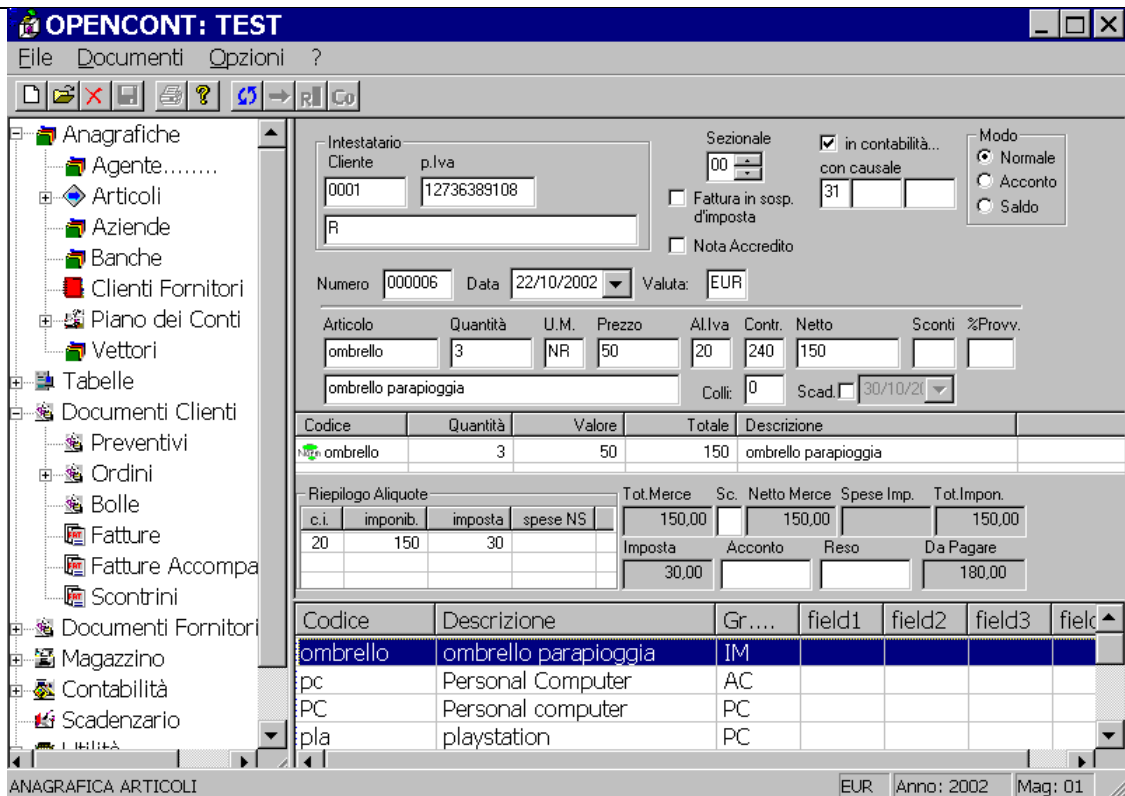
OPENCONT: TEST

File Documenti Opzioni ?

Anagrafiche
Agente........
Articoli
Aziende
Banche
Clienti Fornitori
Piano dei Conti
Vettori
Tabelle
Documenti Clienti
Preventivi
Ordini
Bolle
Fatture
Fatture Accompa
Scontrini
Documenti Fornitori
Magazzino
Contabilità
Scadenzario
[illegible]

Intestatario
Cliente p.Iva
0001 12736389108
R

Sezionale
00
Fattura in sosp. d'imposta
Nota Accredito

in contabilità...
con causale
31

Modo
Normale
Acconto
Saldo

Numero 000006 Data 22/10/2002 Valuta: EUR

| Articolo | Quantità | U.M. | Prezzo | Al.Iva | Contr. | Netto | Sconti | %Provv. |
|---|---|---|---|---|---|---|---|---|
| ombrello | 3 | NR | 50 | 20 | 240 | 150 | | |

ombrello parapioggia
Colli: 0
Scad. 30/10/2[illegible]

| Codice | Quantità | Valore | Totale | Descrizione |
|---|---|---|---|---|
| ombrello | 3 | 50 | 150 | ombrello parapioggia |

Riepilogo Aliquote

| c.i. | imponib. | imposta | spese NS |
|---|---|---|---|
| 20 | 150 | 30 | |

Tot.Merce 150,00
Sc.
Netto Merce 150,00
Spese Imp.
Tot.Impon. 150,00
Imposta 30,00
Acconto
Reso
Da Pagare 180,00

| Codice | Descrizione | Gr.... | field1 | field2 | field3 | fielc |
|---|---|---|---|---|---|---|
| ombrello | ombrello parapioggia | IM | | | | |
| pc | Personal Computer | AC | | | | |
| PC | Personal computer | PC | | | | |
| pla | playstation | PC | | | | |

ANAGRAFICA ARTICOLI
EUR Anno: 2002 Mag: 01